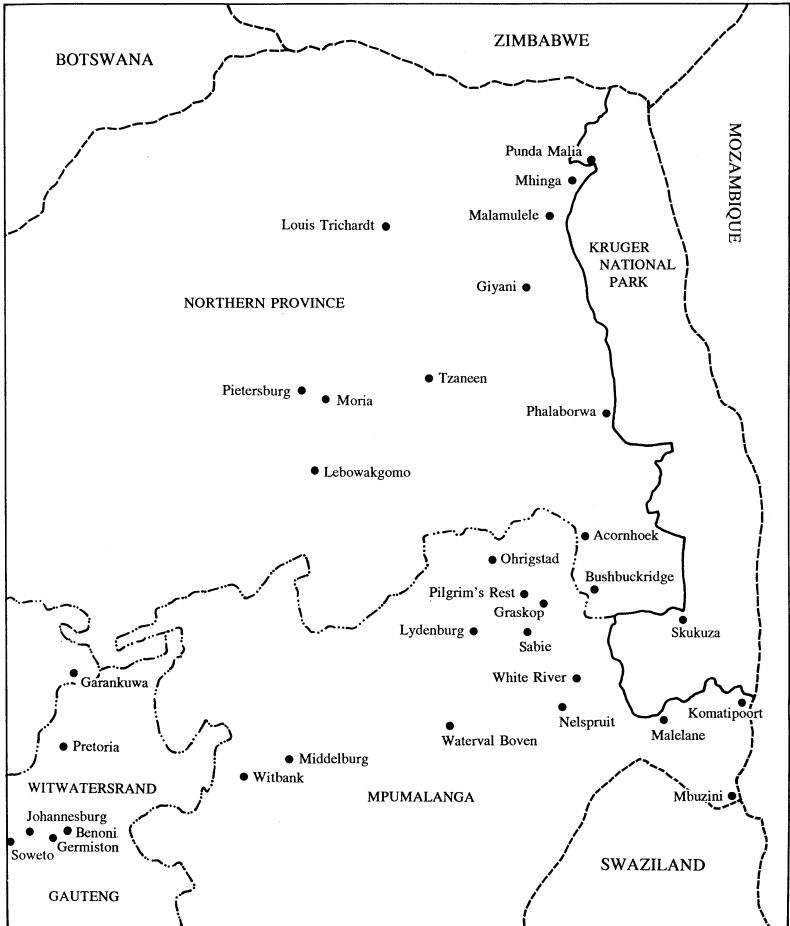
BOTSWANA

ZIMBABWE

MOZAMBIQUE

Punda Malia
Mhinga
Malamulele
Louis Trichardt

KRUGER NATIONAL PARK

Giyani

NORTHERN PROVINCE

Tzaneen
Pietersburg
Moria
Phalaborwa
Lebowakgomo
Acornhoek
Ohrigstad
Pilgrim's Rest
Bushbuckridge
Graskop
Lydenburg
Sabie
Skukuza
Garankuwa
White River
Nelspruit
Komatipoort
Malelane
Waterval Boven
Pretoria
Middelburg
WITWATERSRAND
Witbank
MPUMALANGA
Mbuzini
Johannesburg
Benoni
Germiston
Soweto

SWAZILAND

GAUTENG